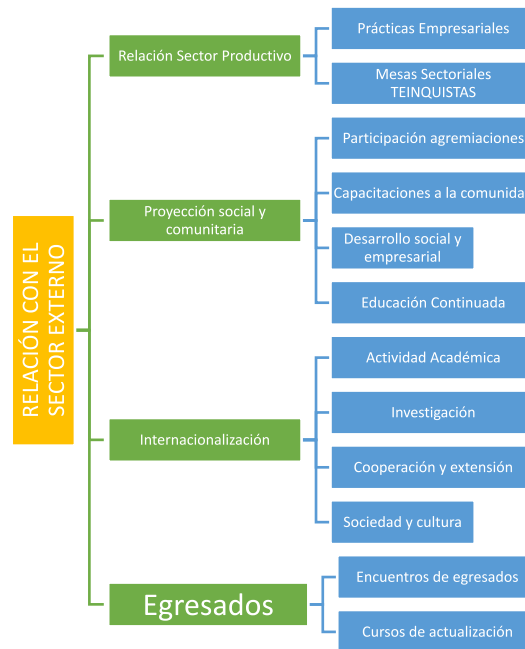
RELACIÓN CON EL SECTOR EXTERNO

Relación Sector Productivo

Prácticas Empresariales

Mesas Sectoriales TEINQUISTAS

Proyección social y comunitaria

Participación agremiaciones

Capacitaciones a la comunida

Desarrollo social y empresarial

Educación Continuada

Internacionalización

Actividad Académica

Investigación

Cooperación y extensión

Sociedad y cultura

Egresados

Encuentros de egresados

Cursos de actualización